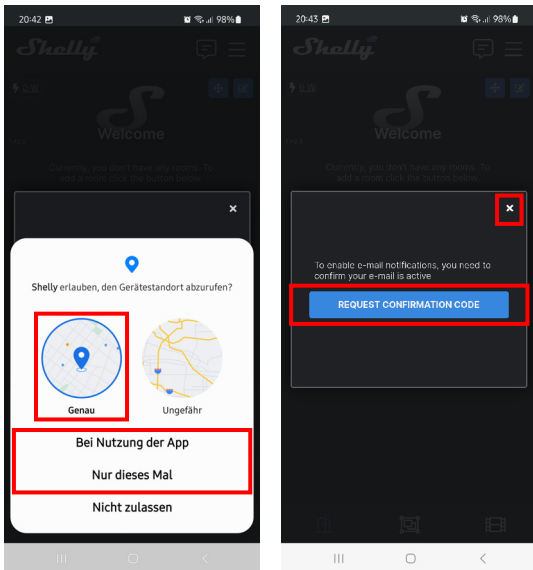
20:42 98%

Shelly

Welcome

Currently, you don't have any rooms. To add a room click the button below.

×

Shelly erlauben, den Gerätestandort abzurufen?

Genau

Ungefähr

Bei Nutzung der App

Nur dieses Mal

Nicht zulassen

20:43 98%

Shelly

Welcome

Currently, you don't have any rooms. To add a room click the button below.

×

To enable e-mail notifications, you need to confirm your e-mail is active

REQUEST CONFIRMATION CODE